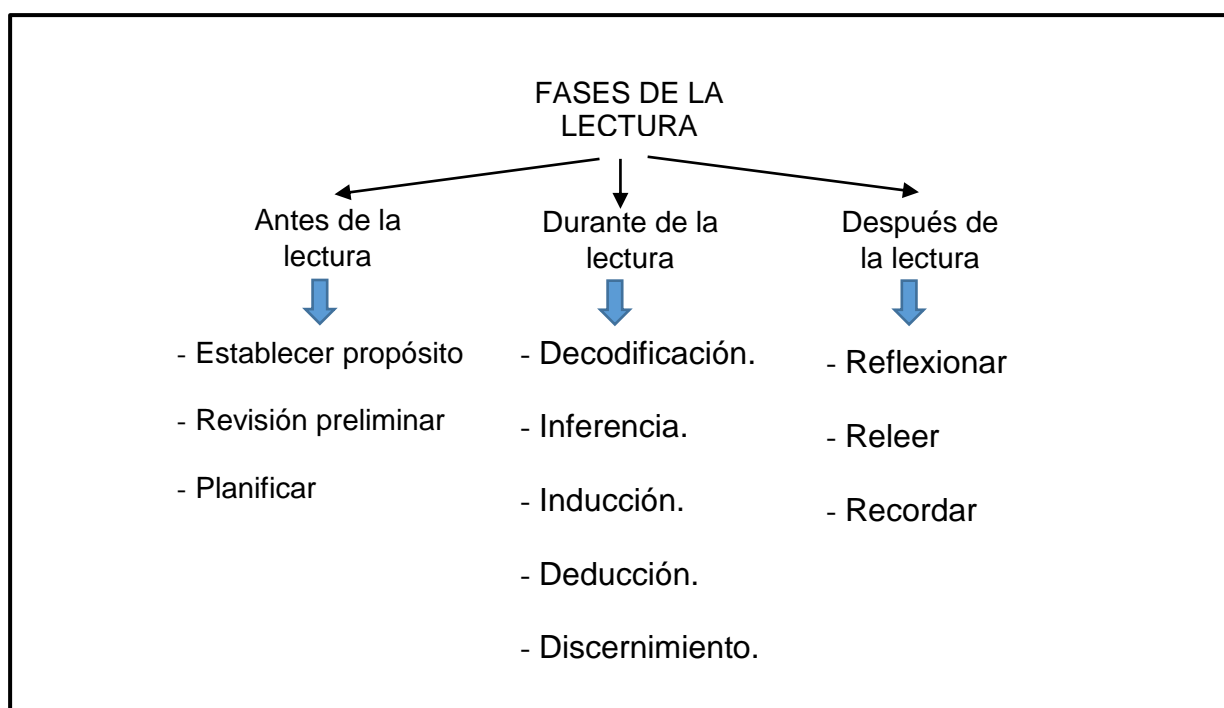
FASES DE LA LECTURA

Antes de la lectura

- Establecer propósito
- Revisión preliminar
- Planificar

Durante de la lectura

- Decodificación.
- Inferencia.
- Inducción.
- Deducción.
- Discernimiento.

Después de la lectura

- Reflexionar
- Releer
- Recordar